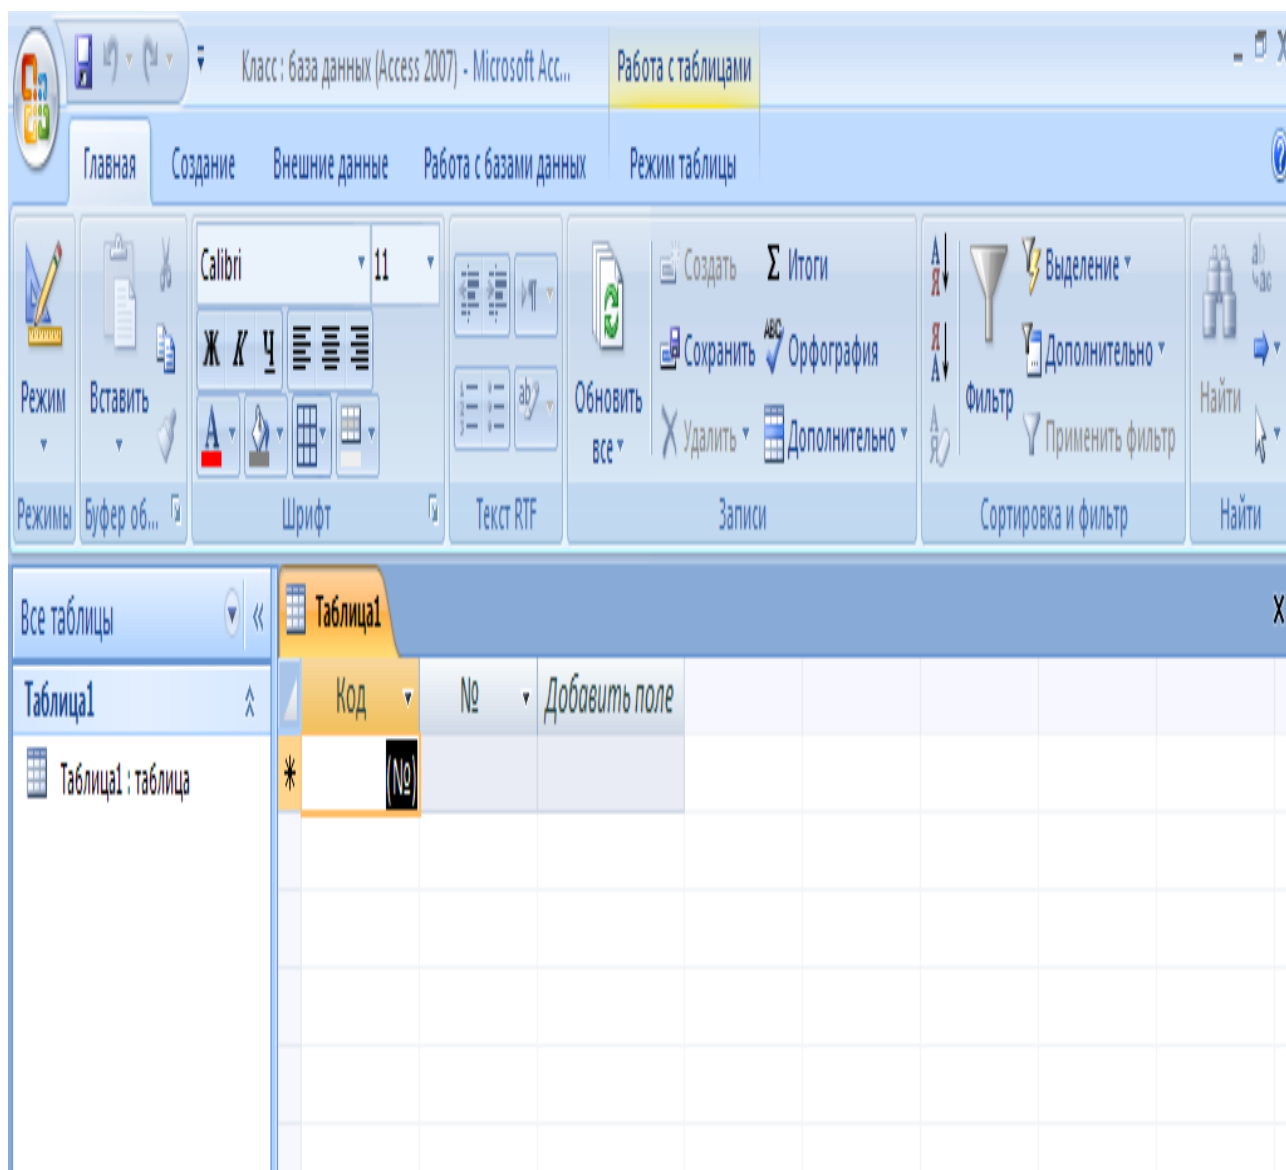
Класс : база данных (Access 2007) - Microsoft Acc...

Работа с таблицами

Главная Создание Внешние данные Работа с базами данных Режим таблицы

Режим
Режимы

Вставить
Буфер об...

Calibri 11
Ж К Ч
Шрифт

Текст RTF

Обновить все
Создать
Сохранить
Удалить
Итоги
Орфография
Дополнительно
Записи

Фильтр
Выделение
Дополнительно
Применить фильтр
Сортировка и фильтр

Найти
Найти

Все таблицы «
Таблица1
Таблица1 : таблица

Таблица1

| Код | № | Добавить поле |
|---|---|---|
| * (№) | | |